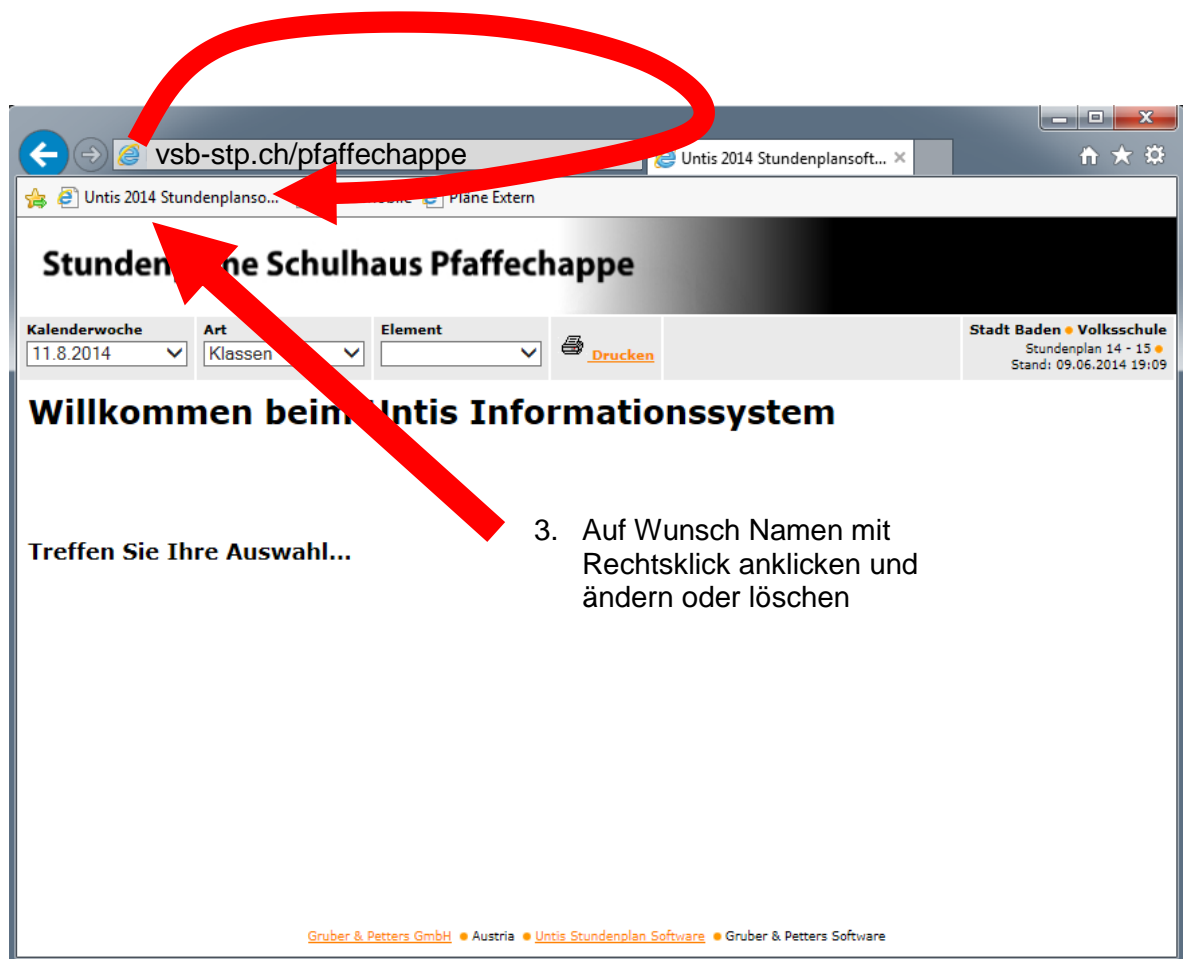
vsb-stp.ch/pfaffechappe

Untis 2014 Stundenplansoft... ×

Untis 2014 Stundenplanso... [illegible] Pläne Extern

Stunden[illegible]e Schulhaus Pfaffechappe

Kalenderwoche
11.8.2014

Art
Klassen

Element

Drucken

Stadt Baden ● Volksschule
Stundenplan 14 - 15 ●
Stand: 09.06.2014 19:09

Willkommen beim Untis Informationssystem

Treffen Sie Ihre Auswahl...

3. Auf Wunsch Namen mit Rechtsklick anklicken und ändern oder löschen

Gruber & Petters GmbH ● Austria ● Untis Stundenplan Software ● Gruber & Petters Software